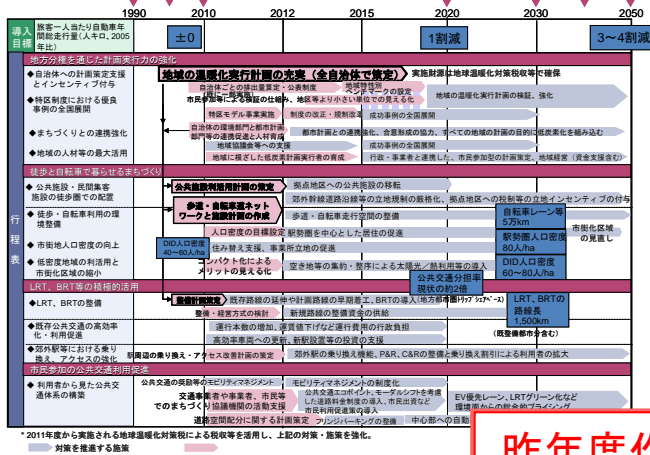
1990 2010 2012 2015 2020 2030 2050

導入目標

旅客一人当たり自動車年間総走行量(人キロ、2005年比)

±0

1割減

3～4割減

行程表

地方分権を通じた計画実行力の強化

◆自治体への計画策定支援とインセンティブ付与

地域の温暖化実行計画の充実(全自治体で策定)

実施財源は地球温暖化対策税収等で確保

◆特区制度における優良事例の全国展開

自治体ごとの排出量算定・公表制度

市民参加による検証の仕組み、地区等より小さい単位での見える化

地域の温暖化実行計画の検証、強化

特区モデル事業実施

制度の改定・規制改革

成功事例の全国展開

◆まちづくりとの連携強化

自治体の環境部門と都市計画部門等の連携促進と人材育成

都市計画との連携強化、合意形成の協力、すべての地域の計画の目的に低炭素化を組み込む

地域協議会等への支援

成功事例の全国展開

◆地域の人材等の最大活用

地域に根ざした低炭素計画実行者の育成

行政・事業者と連携した、市民参加型の計画策定、地域経営(資金支援含む)

徒歩と自転車で暮らせるまちづくり

◆公共施設・民間集客施設の徒歩圏での配置

公共施設再配置計画の策定

拠点地区への公共施設の移転

郊外幹線道路沿線等の立地規制の厳格化、拠点地区への税制等の立地インセンティブの付与

◆徒歩・自転車利用の環境整備

歩道・自転車道ネットワークと施設計画の作成

歩道・自転車走行空間の整備

自転車レーン等5万km

◆市街地人口密度の向上

DID人口密度40～60人/ha

人口密度の目標設定

駅勢圏を中心とした居住の促進

駅勢圏人口密度80人/ha

市街化区域の見直し

◆低密度地域の利用用途と市街化区域の縮小

コンパクト化によるメリットの見える化

住み替え支援、事業所立地の促進

空き地等の集約・整序による太陽光・風力利用等の促進

DID人口密度60～80人/ha

公共交通分担率現状の約2倍

LRT、BRTの積極的活用

◆LRT、BRTの整備

整備計画策定

既存路線の延伸や計画路線の早期着工、BRTの導入(地方都市圏)トリップ シェアベース)

LRT、BRTの路線長1,500km

整備・経営方式の検討

新規路線の整備資金の供給

(既整備都市含む)

◆既存公共交通の高効率化・利用促進

運行本数の増加、運賃値下げなど運行費用の行政負担

地方都市圏への更新、新駅設置等の投資の支援

◆郊外駅等における乗り換え、アクセスの強化

駅周辺の乗り換え・アクセス改善計画の策定

郊外駅の乗り換え機能、P&R、C&Rの整備と乗り換え割引による利用者の拡大

市民参加の公共交通利用促進

◆利用者から見た公共交通体系の構築

公共交通の奨励等のモビリティマネジメント

モビリティマネジメントの制度化

交通事業者や事業者・市民等でのまちづくり協議機関の活動支援

公共交通エコポイント、モーダルシフトを考慮した道路料金制度の導入、市民出資などによる市民利用促進事業の導入

EV優先レーン、LRTグリーン化など環境面からの総合的プライシング

運転空間配分に関する計画策定

フリンジパーキングの整備

中心部への自動

* 2011年度から実施される地球温暖化対策税による税収等を活用し、上記の対策・施策を強化。

対策を推進する施策

昨年度